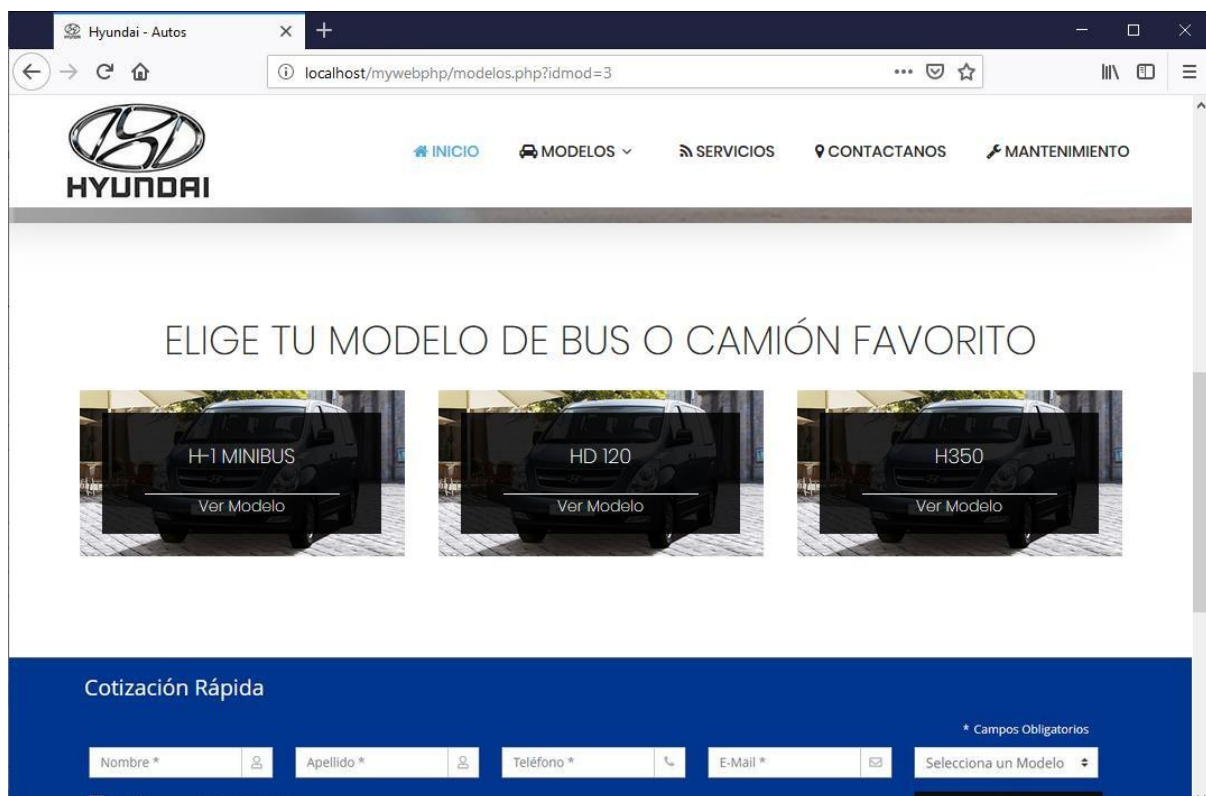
Hyundai - Autos

localhost/mywebphp/modelos.php?idmod=3

HYUNDAI

INICIO MODELOS SERVICIOS CONTACTANOS MANTENIMIENTO

ELIGE TU MODELO DE BUS O CAMIÓN FAVORITO

H-1 MINIBUS
Ver Modelo

HD 120
Ver Modelo

H350
Ver Modelo

Cotización Rápida

* Campos Obligatorios

Nombre * | Apellido * | Teléfono * | E-Mail * | Selecciona un Modelo